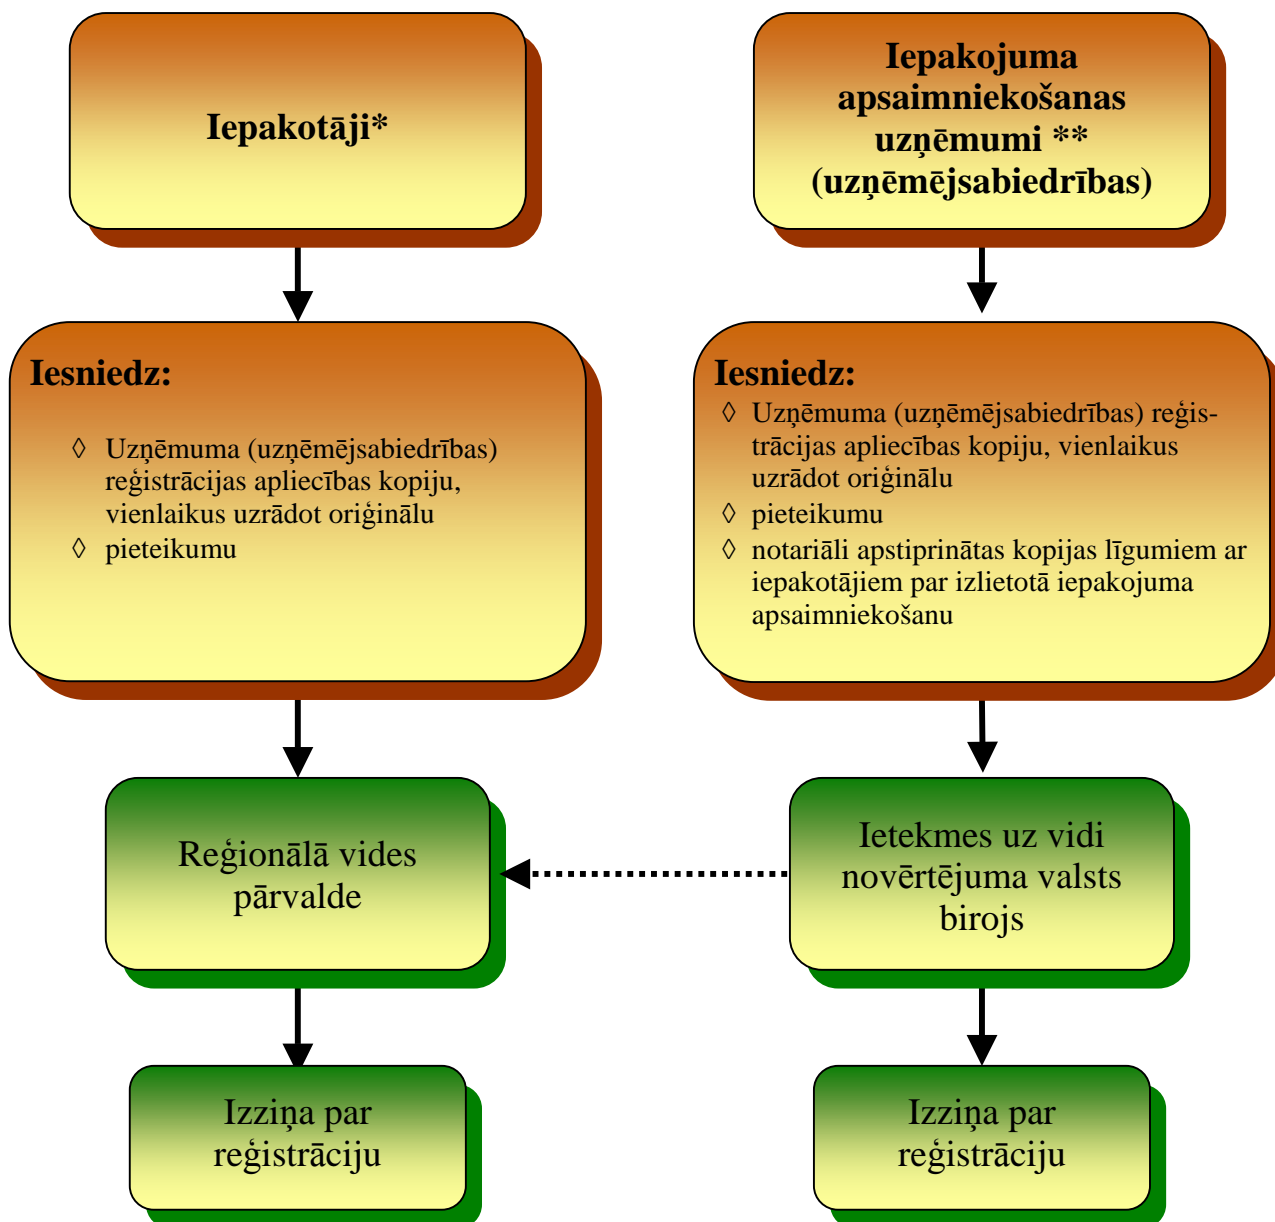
**Iepakotāji***

**Iepakojuma apsaimniekošanas uzņēmumi ** (uzņēmējsabiedrības)**

**Iesniedz:**

◊ Uzņēmuma (uzņēmējsabiedrības) reģistrācijas apliecības kopiju, vienlaikus uzrādot oriģinālu
◊ pieteikumu

**Iesniedz:**

◊ Uzņēmuma (uzņēmējsabiedrības) reģistrācijas apliecības kopiju, vienlaikus uzrādot oriģinālu
◊ pieteikumu
◊ notariāli apstiprinātas kopijas līgumiem ar iepakotājiem par izlietotā iepakojuma apsaimniekošanu

Reģionālā vides pārvalde

Ietekmes uz vidi novērtējuma valsts birojs

Izziņa par reģistrāciju

Izziņa par reģistrāciju